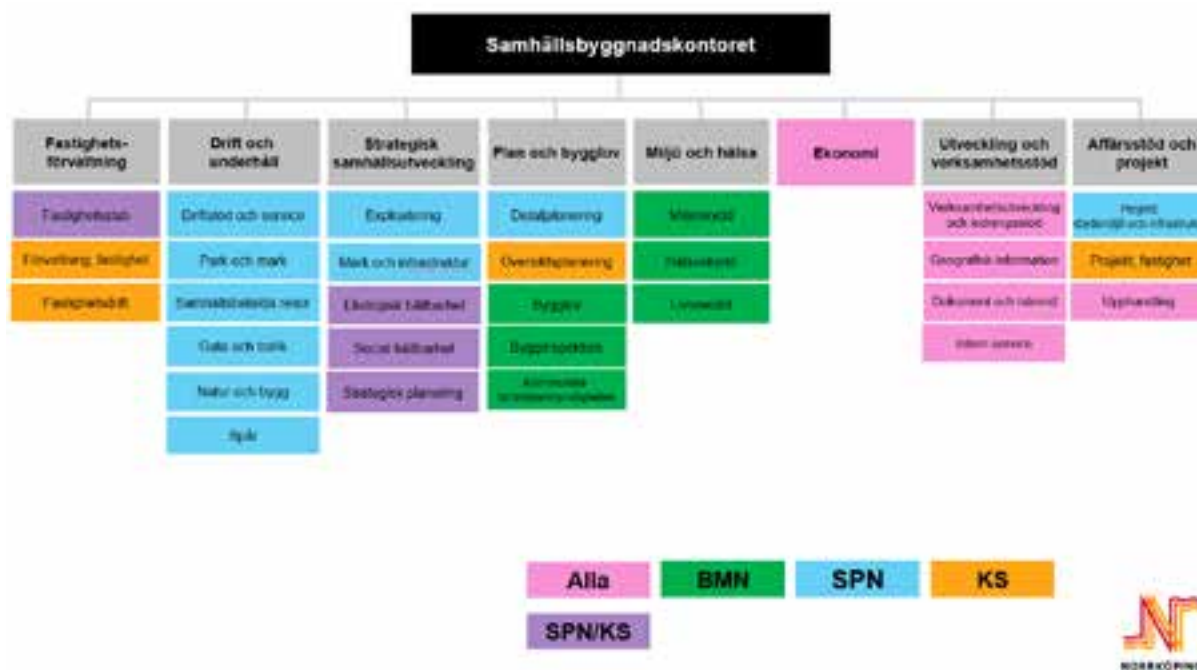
Samhällsbyggnadskontoret

Fastighetsförvaltning

Fastighetsstab

Förvaltning, fastighet

Fastighetsdrift

Drift och underhåll

Driftstöd och service

Park och mark

Samhällsbetalda resor

Gata och trafik

Natur och bygg

Spår

Strategisk samhällsutveckling

Exploatering

Mark och infrastruktur

Ekologisk hållbarhet

Social hållbarhet

Strategisk planering

Plan och bygglov

Detaljplanering

Översiktsplanering

Bygglov

Bygginspektion

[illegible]

Miljö och hälsa

Miljöenhet

Hälsoskydd

Livsmedel

Ekonomi

Utveckling och verksamhetsstöd

Verksamhetsutveckling och ledningsstöd

Geografisk information

Dokument och nämnd

Intern service

Affärsstöd och projekt

Projekt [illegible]

Projekt, fastighet

Upphandling

Alla

BMN

SPN

KS

SPN/KS

NORRKÖPING